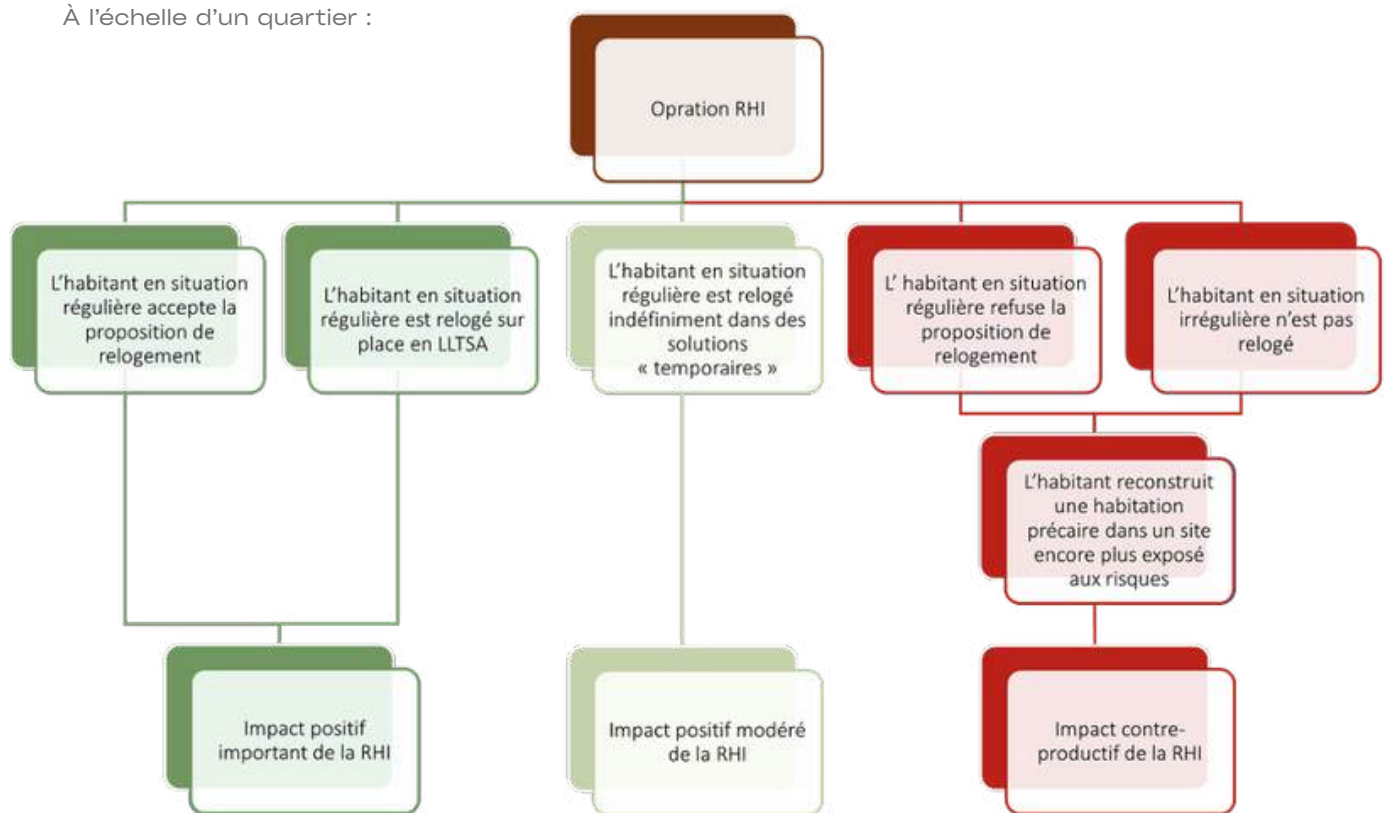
À l'échelle d'un quartier :

Opration RHI

L'habitant en situation régulière accepte la proposition de relogement

L'habitant en situation régulière est relogé sur place en LLTSA

L'habitant en situation régulière est relogé indéfiniment dans des solutions « temporaires »

L' habitant en situation régulière refuse la proposition de relogement

L'habitant en situation irrégulière n'est pas relogé

L'habitant reconstruit une habitation précaire dans un site encore plus exposé aux risques

Impact positif important de la RHI

Impact positif modéré de la RHI

Impact contre-productif de la RHI